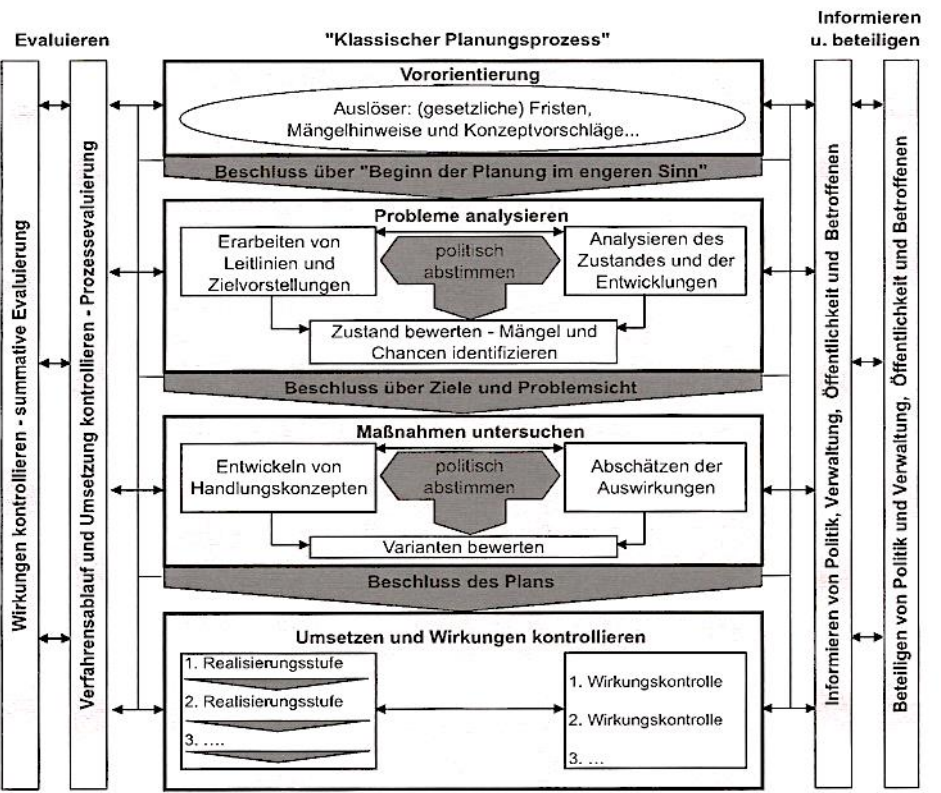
Evaluieren

"Klassischer Planungsprozess"

Informieren u. beteiligen

Wirkungen kontrollieren - summative Evaluierung

Verfahrensablauf und Umsetzung kontrollieren - Prozessevaluierung

Vororientierung

Auslöser: (gesetzliche) Fristen, Mängelhinweise und Konzeptvorschläge...

Beschluss über "Beginn der Planung im engeren Sinn"

Probleme analysieren

Erarbeiten von Leitlinien und Zielvorstellungen

politisch abstimmen

Analysieren des Zustandes und der Entwicklungen

Zustand bewerten - Mängel und Chancen identifizieren

Beschluss über Ziele und Problemsicht

Maßnahmen untersuchen

Entwickeln von Handlungskonzepten

politisch abstimmen

Abschätzen der Auswirkungen

Varianten bewerten

Beschluss des Plans

Umsetzen und Wirkungen kontrollieren

1. Realisierungsstufe

2. Realisierungsstufe

3. ....

1. Wirkungskontrolle

2. Wirkungskontrolle

3. ...

Informieren von Politik, Verwaltung, Öffentlichkeit und Betroffenen

Beteiligen von Politik und Verwaltung, Öffentlichkeit und Betroffenen